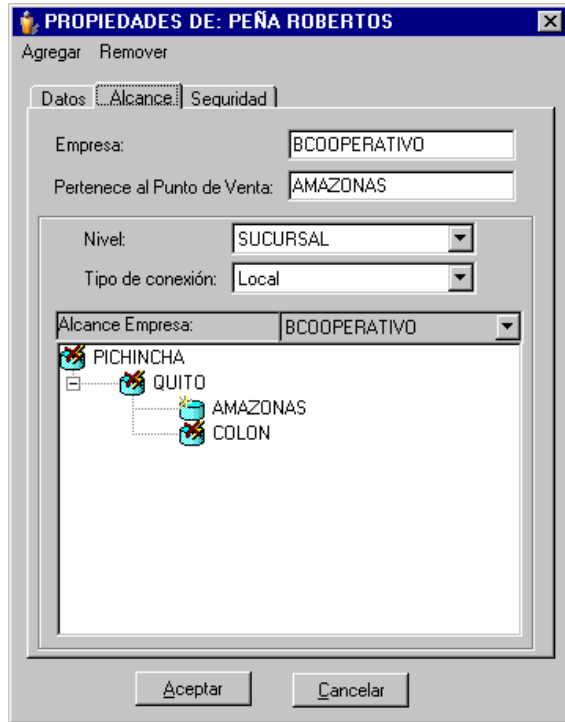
PROPIEDADES DE: PEÑA ROBERTOS

Agregar Remover

Datos Alcance Seguridad

Empresa: BCOOPERATIVO

Pertenece al Punto de Venta: AMAZONAS

Nivel: SUCURSAL

Tipo de conexión: Local

Alcance Empresa: BCOOPERATIVO

PICHINCHA
QUITO
AMAZONAS
COLON

Aceptar Cancelar